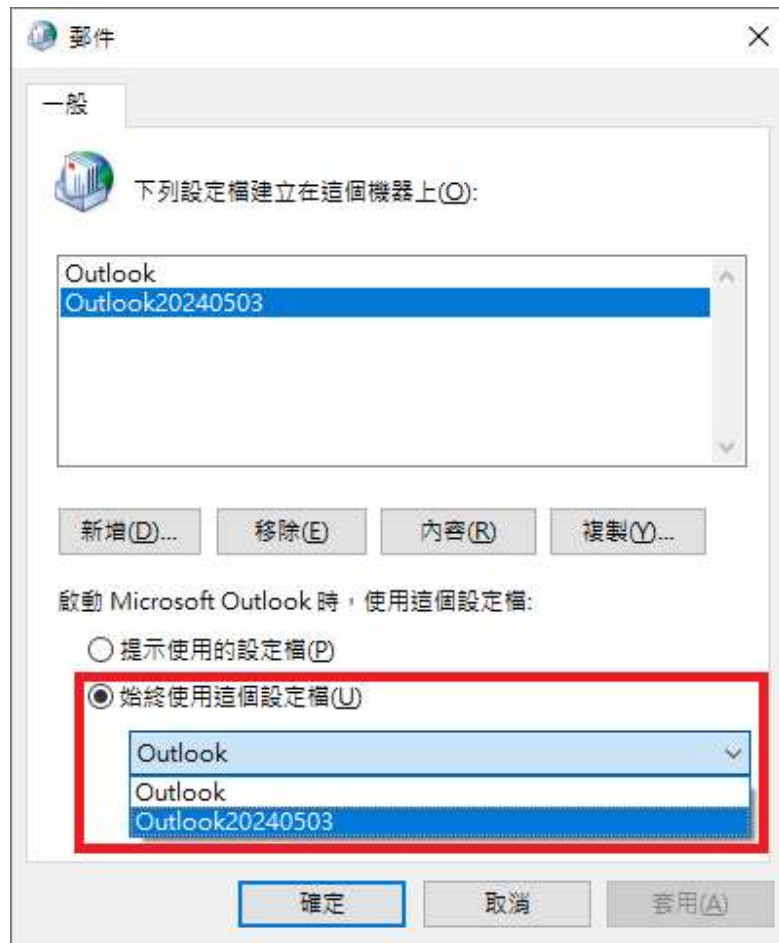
郵件

一般

下列設定檔建立在這個機器上(O):

Outlook
Outlook20240503

新增(D)... 移除(E) 內容(R) 複製(Y)...

啟動 Microsoft Outlook 時，使用這個設定檔:

提示使用的設定檔(P)

始終使用這個設定檔(U)

Outlook

Outlook
Outlook20240503

確定 取消 套用(A)